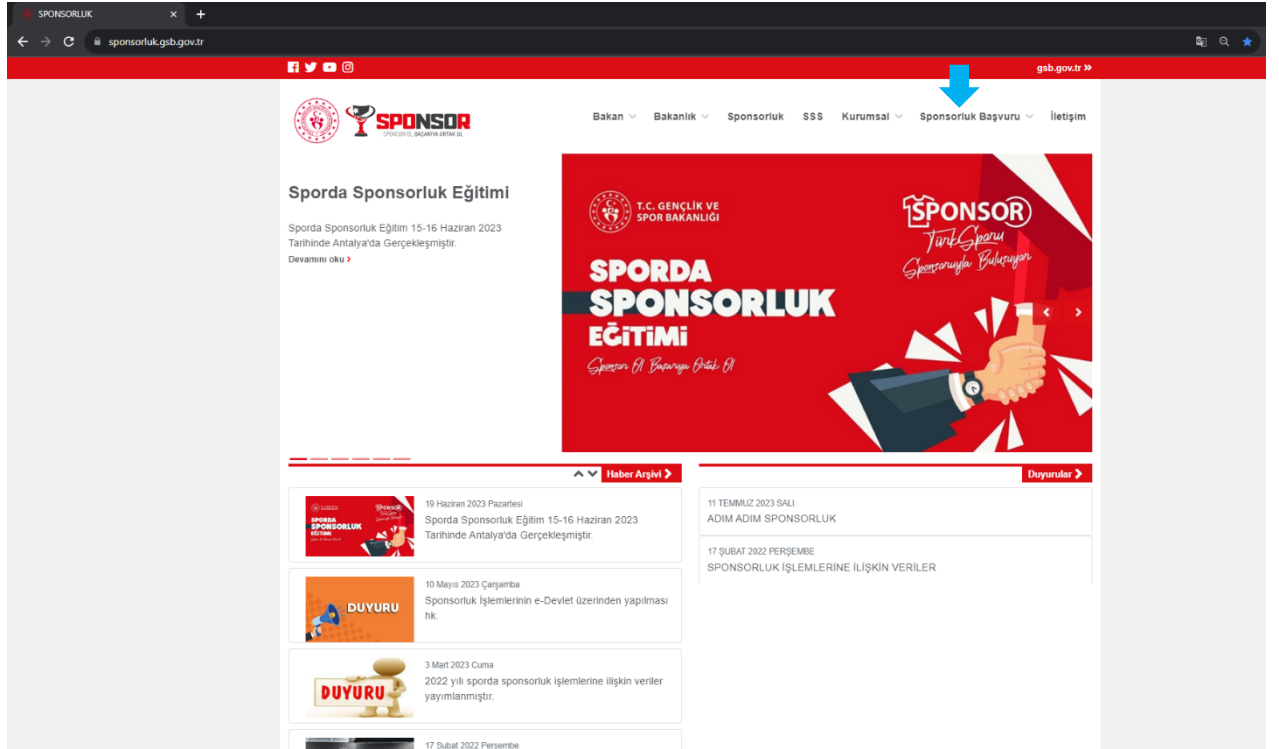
SPONSORLUK

sponsorluk.gsb.gov.tr

gsb.gov.tr »

SPONSOR
SPONSOR OL BAŞARIYA ORTAK OL

Bakan Bakanlık Sponsorluk SSS Kurumsal Sponsorluk Başvuru İletişim

Sporda Sponsorluk Eğitimi

Sporda Sponsorluk Eğitim 15-16 Haziran 2023 Tarihinde Antalya'da Gerçekleşmiştir.

Devamını oku ›

T.C. GENÇLİK VE SPOR BAKANLIĞI

SPONSOR
Türk Sporu Sponsoruyla Buluşuyor

SPORDA SPONSORLUK EĞİTİMİ

Sponsor Ol Başarıya Ortak Ol

Haber Arşivi ›

Duyurular ›

19 Haziran 2023 Pazartesi
Sporda Sponsorluk Eğitim 15-16 Haziran 2023 Tarihinde Antalya'da Gerçekleşmiştir.

10 Mayıs 2023 Çarşamba
DUYURU
Sponsorluk İşlemlerinin e-Devlet üzerinden yapılması hk.

3 Mart 2023 Cuma
DUYURU
2022 yılı sporda sponsorluk işlemlerine ilişkin veriler yayımlanmıştır.

17 Şubat 2022 Perşembe

11 TEMMUZ 2023 SALI
ADIM ADIM SPONSORLUK

17 ŞUBAT 2022 PERŞEMBE
SPONSORLUK İŞLEMLERİNE İLİŞKİN VERİLER